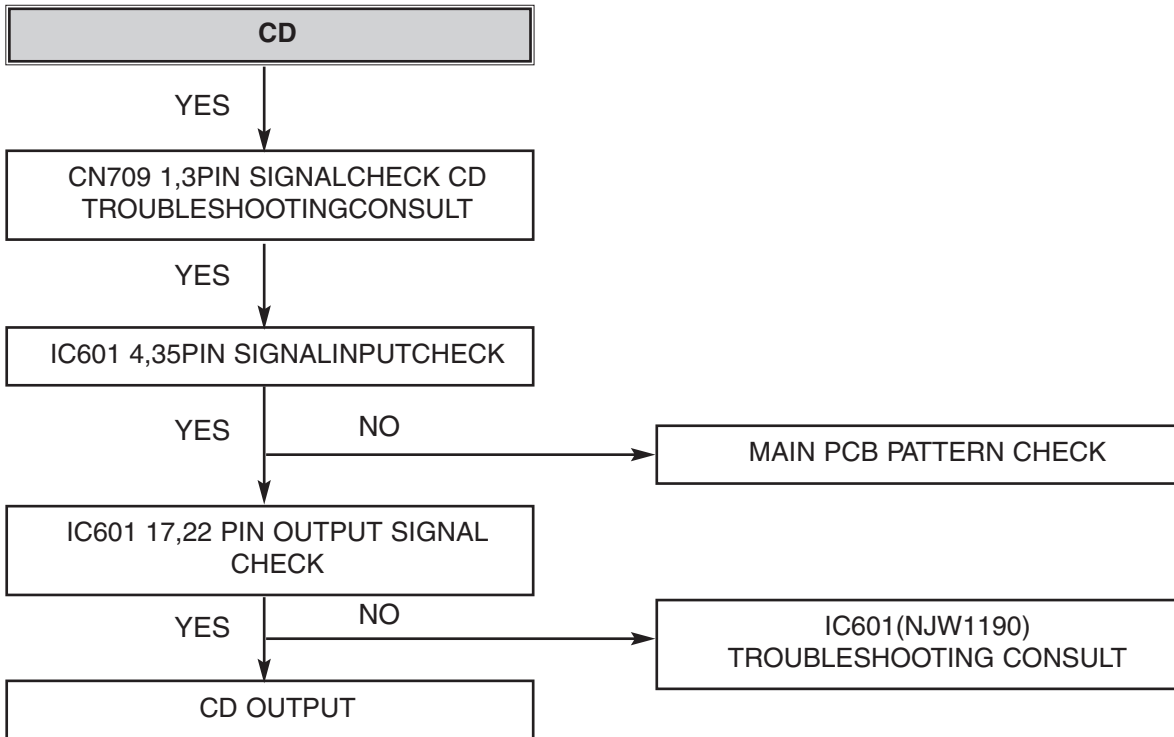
CD

YES

CN709 1,3PIN SIGNALCHECK CD TROUBLESHOOTINGCONSULT

YES

IC601 4,35PIN SIGNALINPUTCHECK

YES

NO

MAIN PCB PATTERN CHECK

IC601 17,22 PIN OUTPUT SIGNAL CHECK

YES

NO

IC601(NJW1190) TROUBLESHOOTING CONSULT

CD OUTPUT